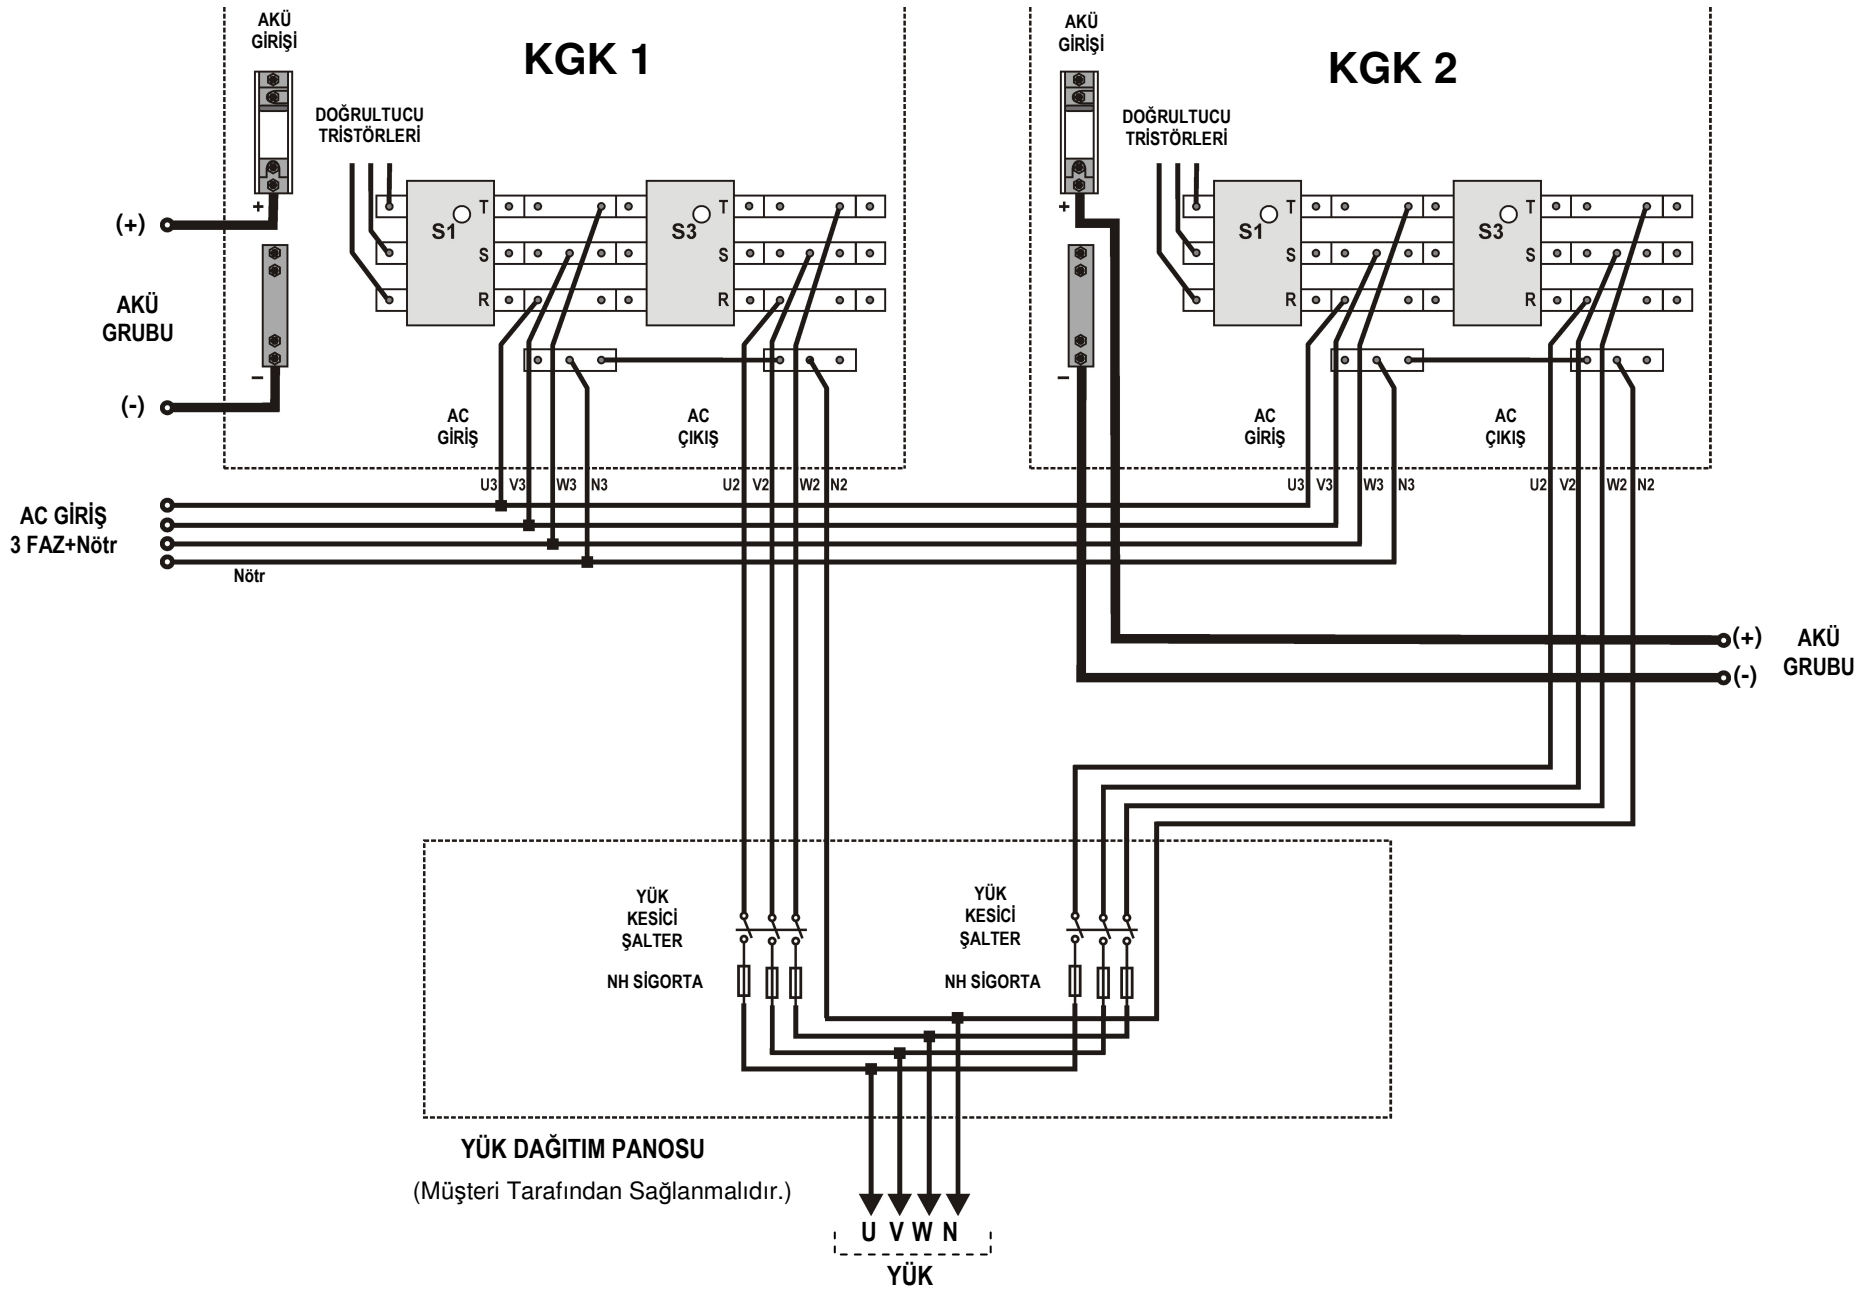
AKÜ GİRİŞİ

KGK 1

DOĞRULTUCU TRİSTÖRLERİ

(+)

+

S1

T

S

R

S3

T

S

R

AKÜ GRUBU

–

(-)

AC GİRİŞ

AC ÇIKIŞ

U3 V3 W3 N3

U2 V2 W2 N2

AKÜ GİRİŞİ

KGK 2

DOĞRULTUCU TRİSTÖRLERİ

+

S1

T

S

R

S3

T

S

R

–

AC GİRİŞ

AC ÇIKIŞ

U3 V3 W3 N3

U2 V2 W2 N2

AC GİRİŞ 3 FAZ+Nötr

Nötr

(+) AKÜ

(-) GRUBU

YÜK KESİCİ ŞALTER

NH SİGORTA

YÜK KESİCİ ŞALTER

NH SİGORTA

YÜK DAĞITIM PANOSU

(Müşteri Tarafından Sağlanmalıdır.)

U V W N

YÜK